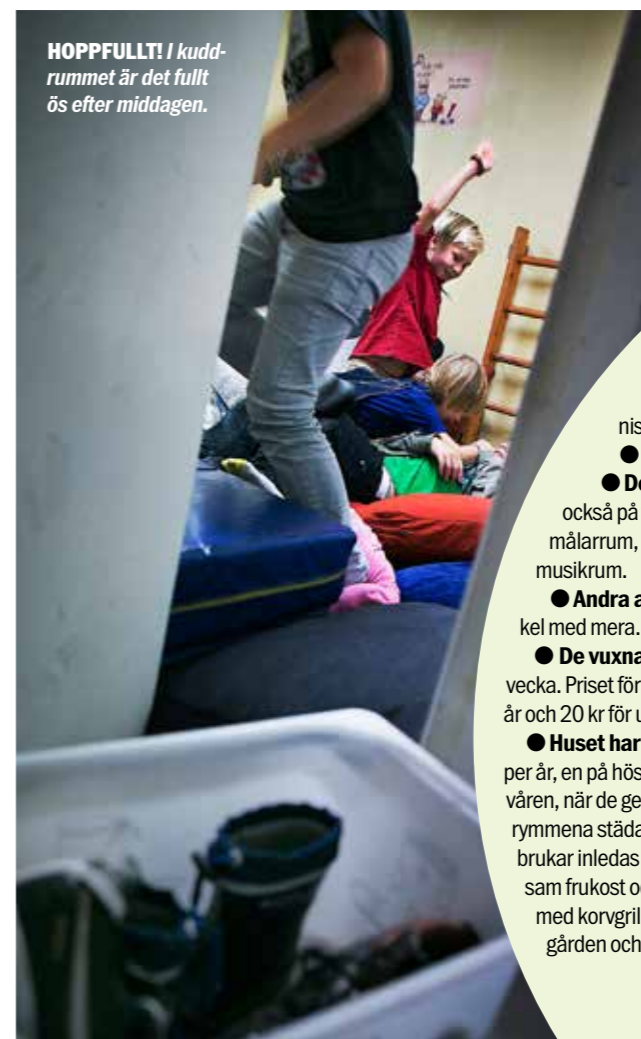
HOPPFULLT! I kuddrummet är det fullt ös efter middagen.

nis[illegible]

● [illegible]

● De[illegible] också på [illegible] målarrum, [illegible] musikrum.

● Andra a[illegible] kel med mera.

● De vuxna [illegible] vecka. Priset för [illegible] år och 20 kr för u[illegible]

● Huset har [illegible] per år, en på hös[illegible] våren, när de ge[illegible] rymmena städa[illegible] brukar inledas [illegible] sam frukost o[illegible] med korvgril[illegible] gården och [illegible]